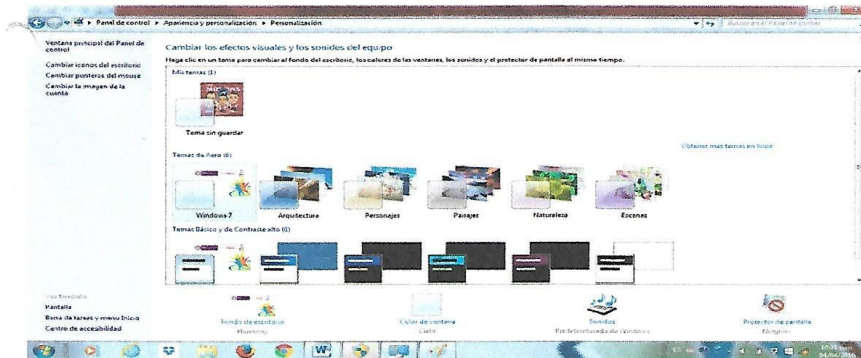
▸ Panel de control ▸ Apariencia y personalización ▸ Personalización

Buscar en el Panel de control

Ventana principal del Panel de control

Cambiar iconos del escritorio

Cambiar punteros del mouse

Cambiar la imagen de la cuenta

Cambiar los efectos visuales y los sonidos del equipo

Haga clic en un tema para cambiar el fondo del escritorio, los colores de las ventanas, los sonidos y el protector de pantalla al mismo tiempo.

Mis temas (1)

Tema sin guardar

Obtener más temas en línea

Temas de Aero (6)

Windows 7

Arquitectura

Personajes

Paisajes

Naturaleza

Escenas

Temas Básico y de Contraste alto (6)

Vea también

Pantalla

Barra de tareas y menú Inicio

Centro de accesibilidad

Fondo de escritorio

Harmony

Color de ventana

Cielo

Sonidos

Predeterminado de Windows

Protector de pantalla

Ninguno

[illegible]
04/04/2016